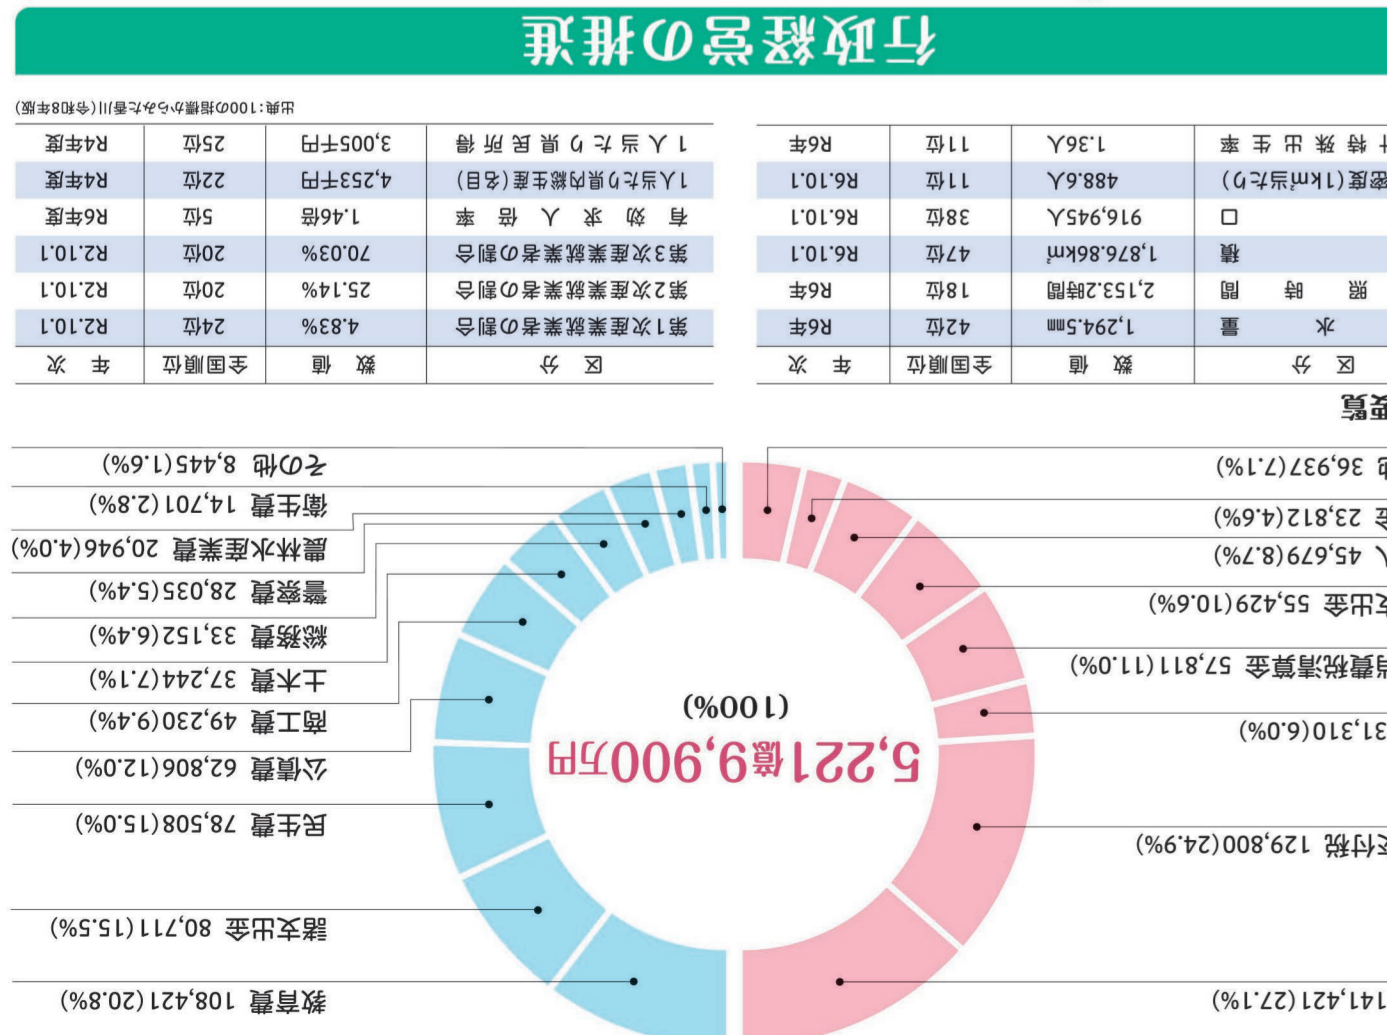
行政経営の推進

出典：100の指標からみた香川（令和8年版）

| 区　分 | 数　値 | 全国順位 | 年　次 |
|---|---|---|---|
| 第1次産業就業者の割合 | 4.8% | 24位 | R2.10.1 |
| 第2次産業就業者の割合 | 25.1% | 20位 | R2.10.1 |
| 第3次産業就業者の割合 | 70.03% | 20位 | R2.10.1 |
| 有効求人倍率 | 1.46倍 | 5位 | R6年度 |
| 1人当たり県内総生産(名目) | 4,253千円 | 22位 | R4年度 |
| 1人当たり消費所得 | 3,005千円 | 25位 | R4年度 |

| 区　分 | 数　値 | 全国順位 | 年　次 |
|---|---|---|---|
| 水　量 | 1,294.5mm | 42位 | R6年 |
| 照　時　間 | 2,153.2時間 | 18位 | R6年 |
| 積 | 1,876.86k㎡ | 47位 | R6.10.1 |
| 口 | 916,945人 | 38位 | R6.10.1 |
| 密度(1k㎡当たり) | 488.9人 | 11位 | R6.10.1 |
| 特殊出生率 | 1.36人 | 11位 | R6年 |

5,221億9,900万円
(100%)

教育費 108,421(20.8%)
諸支出金 80,711(15.5%)
民生費 78,508(15.0%)
公債費 62,806(12.0%)
商工費 49,230(9.4%)
土木費 37,244(7.1%)
総務費 33,152(6.4%)
警察費 28,035(5.4%)
農林水産業費 20,946(4.0%)
衛生費 14,701(2.8%)
その他 8,445(1.6%)

141,421(27.1%)
交付税 129,800(24.9%)
31,310(6.0%)
費税清算金 57,811(11.0%)
支出金 55,429(10.6%)
45,679(8.7%)
23,812(4.6%)
他 36,937(7.1%)